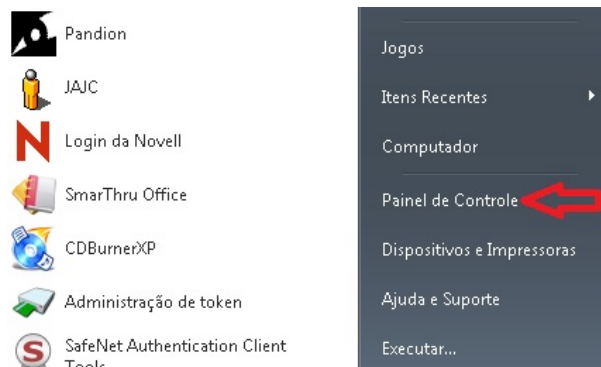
Pandion
JAJC
Login da Novell
SmarThru Office
CDBurnerXP
Administração de token
SafeNet Authentication Client Tools

Jogos
Itens Recentes
Computador
Painel de Controle
Dispositivos e Impressoras
Ajuda e Suporte
Executar...